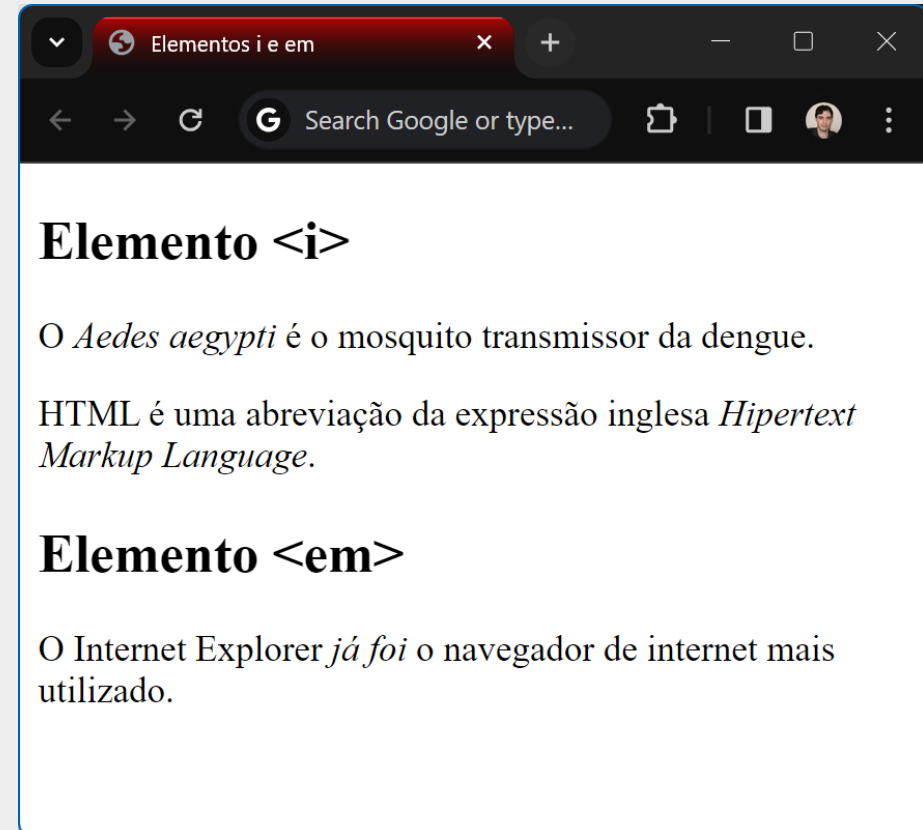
Elementos i e em

Search Google or type...

Elemento <i>

O Aedes aegypti é o mosquito transmissor da dengue.

HTML é uma abreviação da expressão inglesa Hipertext Markup Language.

Elemento <em>

O Internet Explorer já foi o navegador de internet mais utilizado.